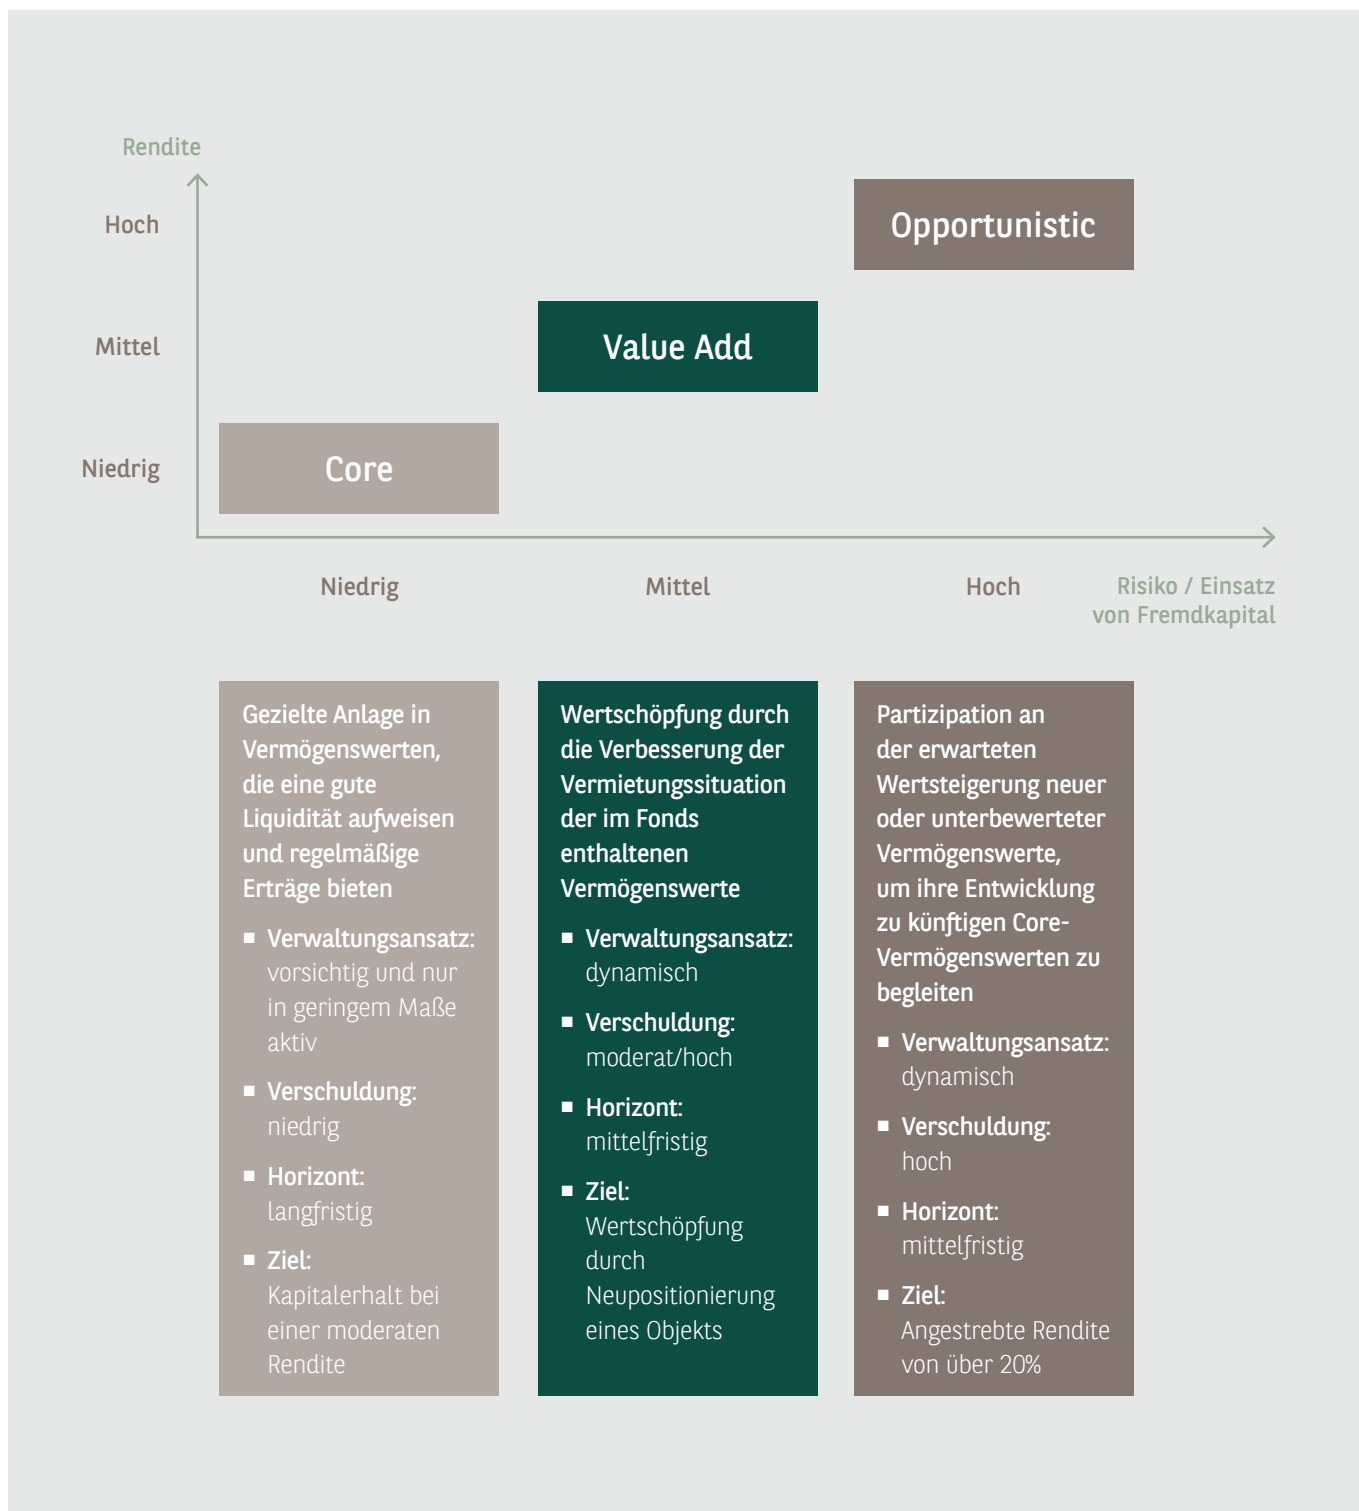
Rendite

Hoch

Mittel

Niedrig

Opportunistic

Value Add

Core

Niedrig

Mittel

Hoch

Risiko / Einsatz von Fremdkapital

Gezielte Anlage in Vermögenswerten, die eine gute Liquidität aufweisen und regelmäßige Erträge bieten

■ Verwaltungsansatz: vorsichtig und nur in geringem Maße aktiv

■ Verschuldung: niedrig

■ Horizont: langfristig

■ Ziel: Kapitalerhalt bei einer moderaten Rendite

Wertschöpfung durch die Verbesserung der Vermietungssituation der im Fonds enthaltenen Vermögenswerte

■ Verwaltungsansatz: dynamisch

■ Verschuldung: moderat/hoch

■ Horizont: mittelfristig

■ Ziel: Wertschöpfung durch Neupositionierung eines Objekts

Partizipation an der erwarteten Wertsteigerung neuer oder unterbewerteter Vermögenswerte, um ihre Entwicklung zu künftigen Core-Vermögenswerten zu begleiten

■ Verwaltungsansatz: dynamisch

■ Verschuldung: hoch

■ Horizont: mittelfristig

■ Ziel: Angestrebte Rendite von über 20%